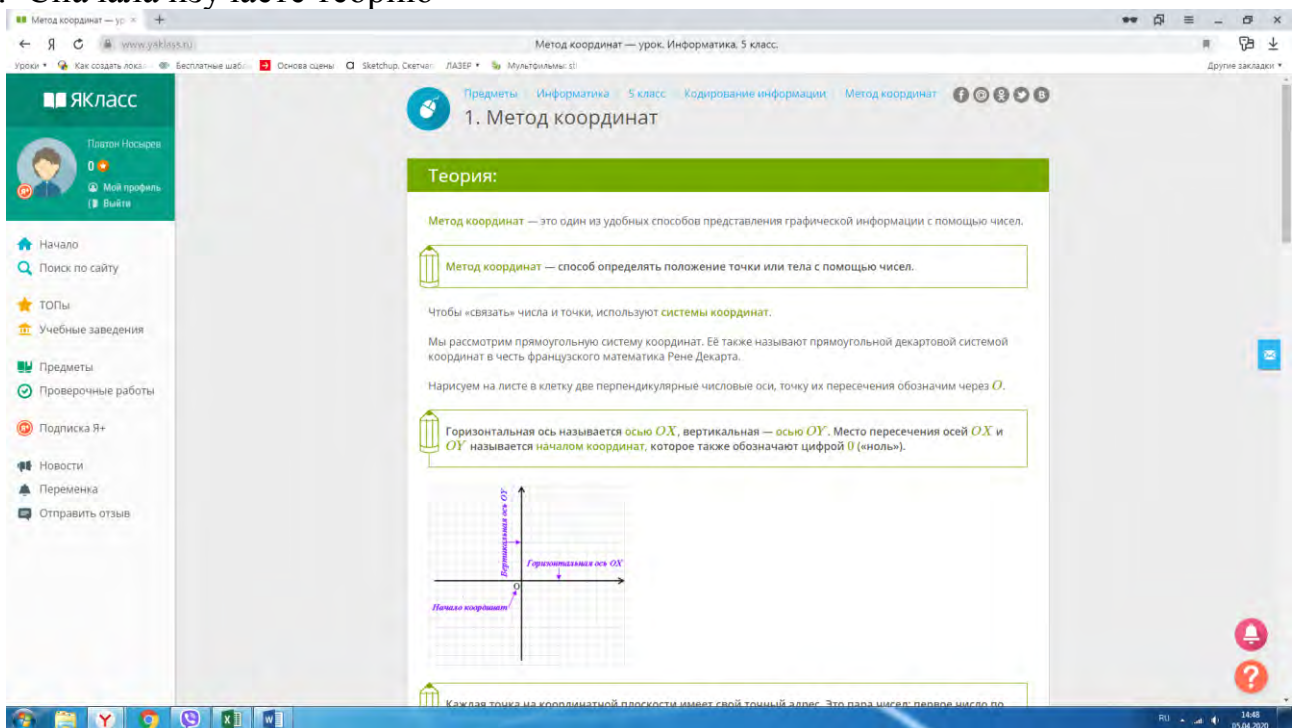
Сначала изучаете теорию

Метод координат — урок

Метод координат — урок. Информатика, 5 класс.

www.yaklass.ru

Уроки Как создать лока Бесплатные шабл Основа сцены Sketchup. Скетчап ЛАЗЕР Мультфильмы Другие закладки

ЯКласс

Платон Носырев

0

Мой профиль

Выйти

Начало

Поиск по сайту

ТОПы

Учебные заведения

Предметы

Проверочные работы

Подписка Я+

Новости

Переменка

Отправить отзыв

Предметы / Информатика / 5 класс / Кодирование информации / Метод координат

1. Метод координат

Теория:

Метод координат — это один из удобных способов представления графической информации с помощью чисел.

Метод координат — способ определять положение точки или тела с помощью чисел.

Чтобы «связать» числа и точки, используют системы координат.

Мы рассмотрим прямоугольную систему координат. Её также называют прямоугольной декартовой системой координат в честь французского математика Рене Декарта.

Нарисуем на листе в клетку две перпендикулярные числовые оси, точку их пересечения обозначим через $O$.

Горизонтальная ось называется осью $OX$, вертикальная — осью $OY$. Место пересечения осей $OX$ и $OY$ называется началом координат, которое также обозначают цифрой 0 («ноль»).

Вертикальная ось OY

Горизонтальная ось OX

O

Начало координат

Каждая точка на координатной плоскости имеет свой точный адрес. Это пара чисел: первое число по

RU 14:48 05.04.2020